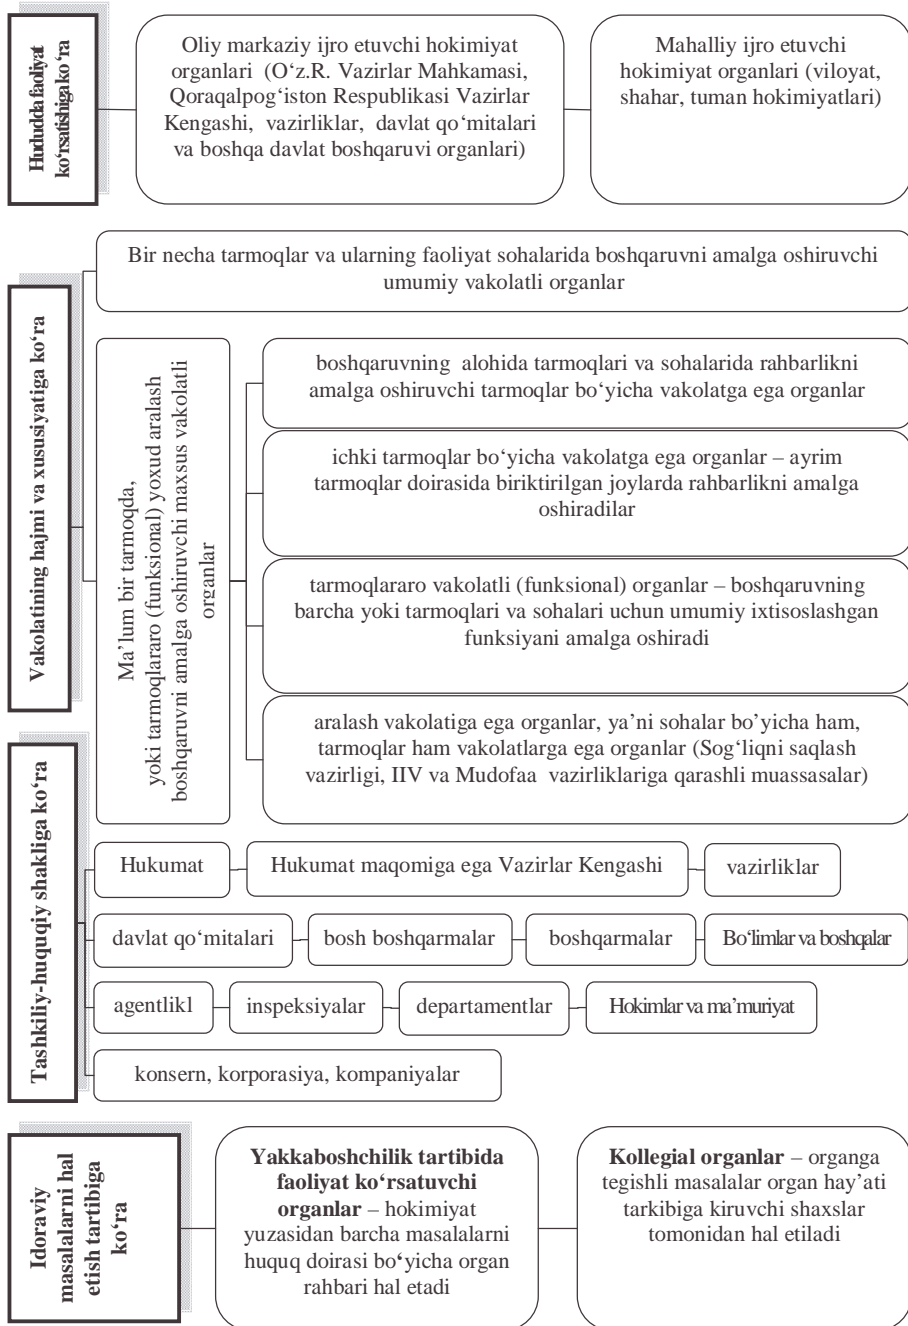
Hududda faoliyat ko'rsatishiga ko'ra

Oliy markaziy ijro etuvchi hokimiyat organlari (O'z.R. Vazirlar Mahkamasi, Qoraqalpog'iston Respublikasi Vazirlar Kengashi, vazirliklar, davlat qo'mitalari va boshqa davlat boshqaruvi organlari)

Mahalliy ijro etuvchi hokimiyat organlari (viloyat, shahar, tuman hokimiyatlari)

Vakolatining hajmi va xususiyatiga ko'ra

Bir necha tarmoqlar va ularning faoliyat sohalarida boshqaruvni amalga oshiruvchi umumiy vakolatli organlar

Ma'lum bir tarmoqda, yoki tarmoqlararo (funksional) yoxud aralash boshqaruvni amalga oshiruvchi maxsus vakolatli organlar

boshqaruvning alohida tarmoqlari va sohalarida rahbarlikni amalga oshiruvchi tarmoqlar bo'yicha vakolatga ega organlar

ichki tarmoqlar bo'yicha vakolatga ega organlar – ayrim tarmoqlar doirasida biriktirilgan joylarda rahbarlikni amalga oshiradilar

tarmoqlararo vakolatli (funksional) organlar – boshqaruvning barcha yoki tarmoqlari va sohalari uchun umumiy ixtisoslashgan funksiyani amalga oshiradi

aralash vakolatiga ega organlar, ya'ni sohalar bo'yicha ham, tarmoqlar ham vakolatlarga ega organlar (Sog'liqni saqlash vazirligi, IIV va Mudofaa vazirliklariga qarashli muassasalar)

Tashkiliy-huquqiy shakliga ko'ra

Hukumat

Hukumat maqomiga ega Vazirlar Kengashi

vazirliklar

davlat qo'mitalari

bosh boshqarmalar

boshqarmalar

Bo'limlar va boshqalar

agentlikl

inspeksiyalar

departamentlar

Hokimlar va ma'muriyat

konsern, korporasiya, kompaniyalar

Idoraviy masalalarni hal etish tartibiga ko'ra

**Yakkaboshchilik tartibida faoliyat ko'rsatuvchi organlar** – hokimiyat yuzasidan barcha masalalarni huquq doirasi bo'yicha organ rahbari hal etadi

**Kollegial organlar** – organga tegishli masalalar organ hay'ati tarkibiga kiruvchi shaxslar tomonidan hal etiladi